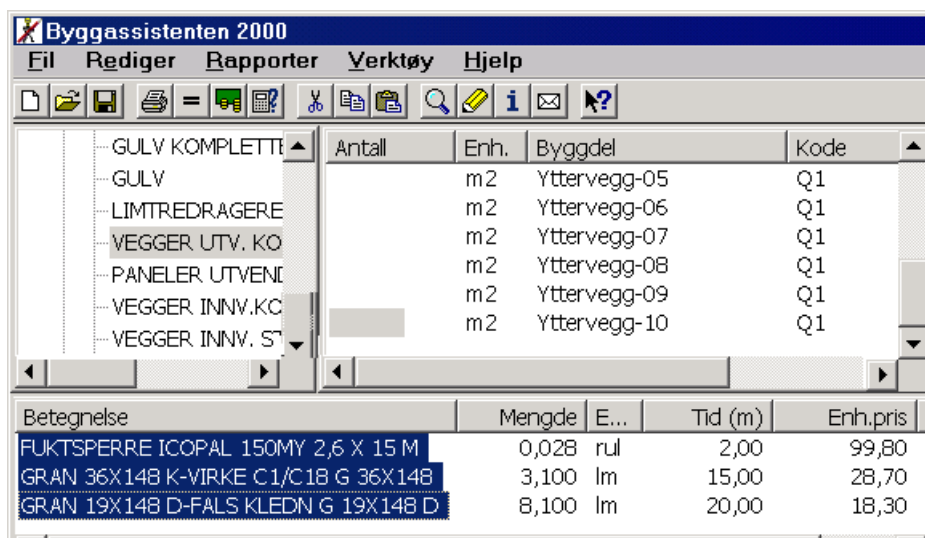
Byggassistenten 2000

Fil Rediger Rapporter Verktøy Hjelp

GULV KOMPLETTE
GULV
LIMTREDRAGERE
VEGGER UTV. KO
PANELER UTVEND
VEGGER INNV.KO
VEGGER INNV. ST

| Antall | Enh. | Byggdel | Kode |
|---|---|---|---|
| | m2 | Yttervegg-05 | Q1 |
| | m2 | Yttervegg-06 | Q1 |
| | m2 | Yttervegg-07 | Q1 |
| | m2 | Yttervegg-08 | Q1 |
| | m2 | Yttervegg-09 | Q1 |
| | m2 | Yttervegg-10 | Q1 |

| Betegnelse | Mengde | E... | Tid (m) | Enh.pris |
|---|---|---|---|---|
| FUKTSPERRE ICOPAL 150MY 2,6 X 15 M | 0,028 | rul | 2,00 | 99,80 |
| GRAN 36X148 K-VIRKE C1/C18 G 36X148 | 3,100 | lm | 15,00 | 28,70 |
| GRAN 19X148 D-FALS KLEDN G 19X148 D | 8,100 | lm | 20,00 | 18,30 |